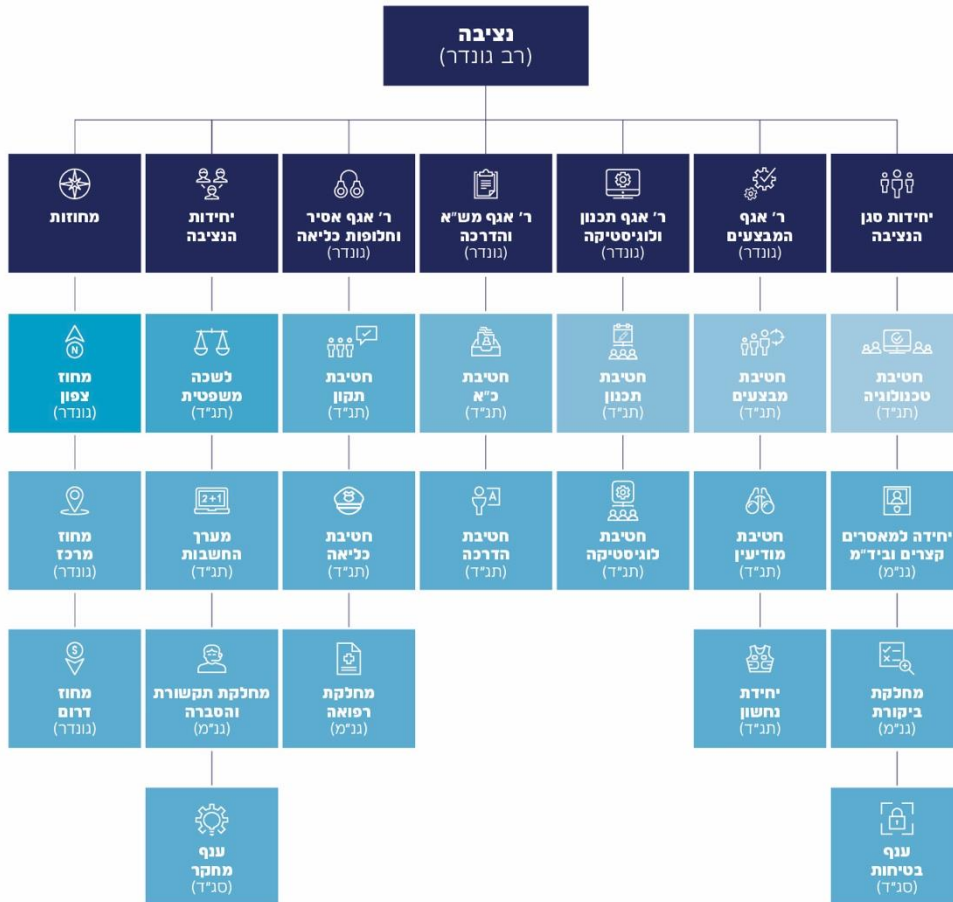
נציבה
(רב גונדר)

יחידות סגן הנציבה

ר' אגף המבצעים
(גונדר)

ר' אגף תכנון ולוגיסטיקה
(גונדר)

ר' אגף מש"א והדרכה
(גונדר)

ר' אגף אסיר וחלופות כליאה
(גונדר)

יחידות הנציבה

מחוזות

חטיבת טכנולוגיה
(תנ"ד)

חטיבת מבצעים
(תנ"ד)

חטיבת תכנון
(תנ"ד)

חטיבת כ"א
(תנ"ד)

חטיבת תקון
(תנ"ד)

לשכה משפטית
(תנ"ד)

מחוז צפון
(גונדר)

יחידה למאסרים קצרים ובי"מ
(גנ"מ)

חטיבת מודיעין
(תנ"ד)

חטיבת לוגיסטיקה
(תנ"ד)

חטיבת הדרכה
(תנ"ד)

חטיבת כליאה
(תנ"ד)

מערך החשבות
(תנ"ד)

מחוז מרכז
(גונדר)

מחלקת ביקורת
(גנ"מ)

יחידת נחשון
(תנ"ד)

מחלקת רפואה
(גנ"מ)

מחלקת תקשורת והסברה
(גנ"מ)

מחוז דרום
(גונדר)

ענף בטיחות
(סג"ד)

ענף מחקר
(סג"ד)